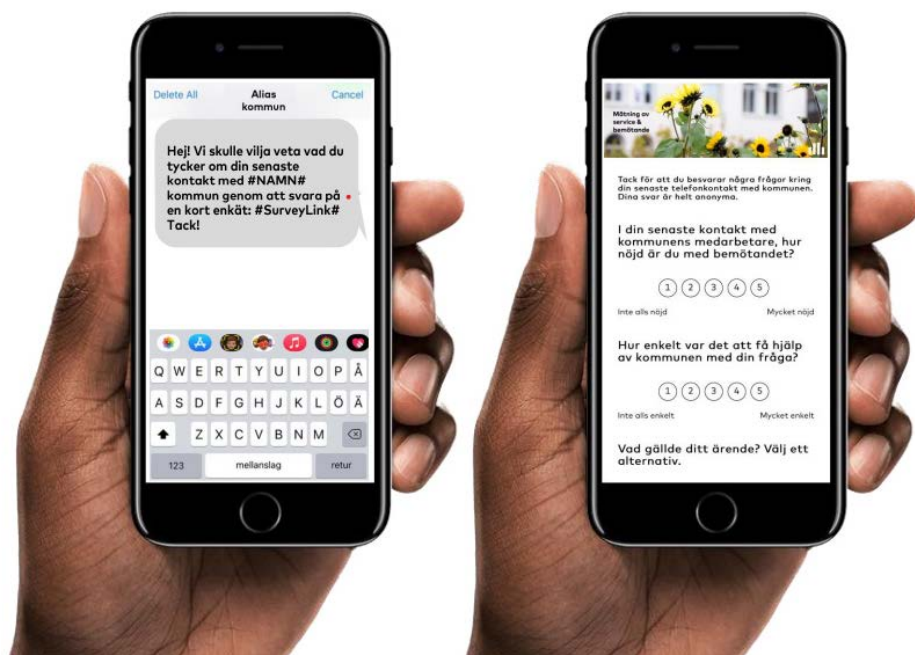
Delete All
Alias
kommun
Cancel

Hej! Vi skulle vilja veta vad du tycker om din senaste kontakt med #NAMN# kommun genom att svara på en kort enkät: #SurveyLink# Tack!

Q W E R T Y U I O P Å
A S D F G H J K L Ö Ä
Z X C V B N M
123
mellanslag
retur

Mätning av service & bemötande

Tack för att du besvarar några frågor kring din senaste telefonkontakt med kommunen. Dina svar är helt anonyma.

I din senaste kontakt med kommunens medarbetare, hur nöjd är du med bemötandet?

1 2 3 4 5

Inte alls nöjd
Mycket nöjd

Hur enkelt var det att få hjälp av kommunen med din fråga?

1 2 3 4 5

Inte alls enkelt
Mycket enkelt

Vad gällde ditt ärende? Välj ett alternativ.